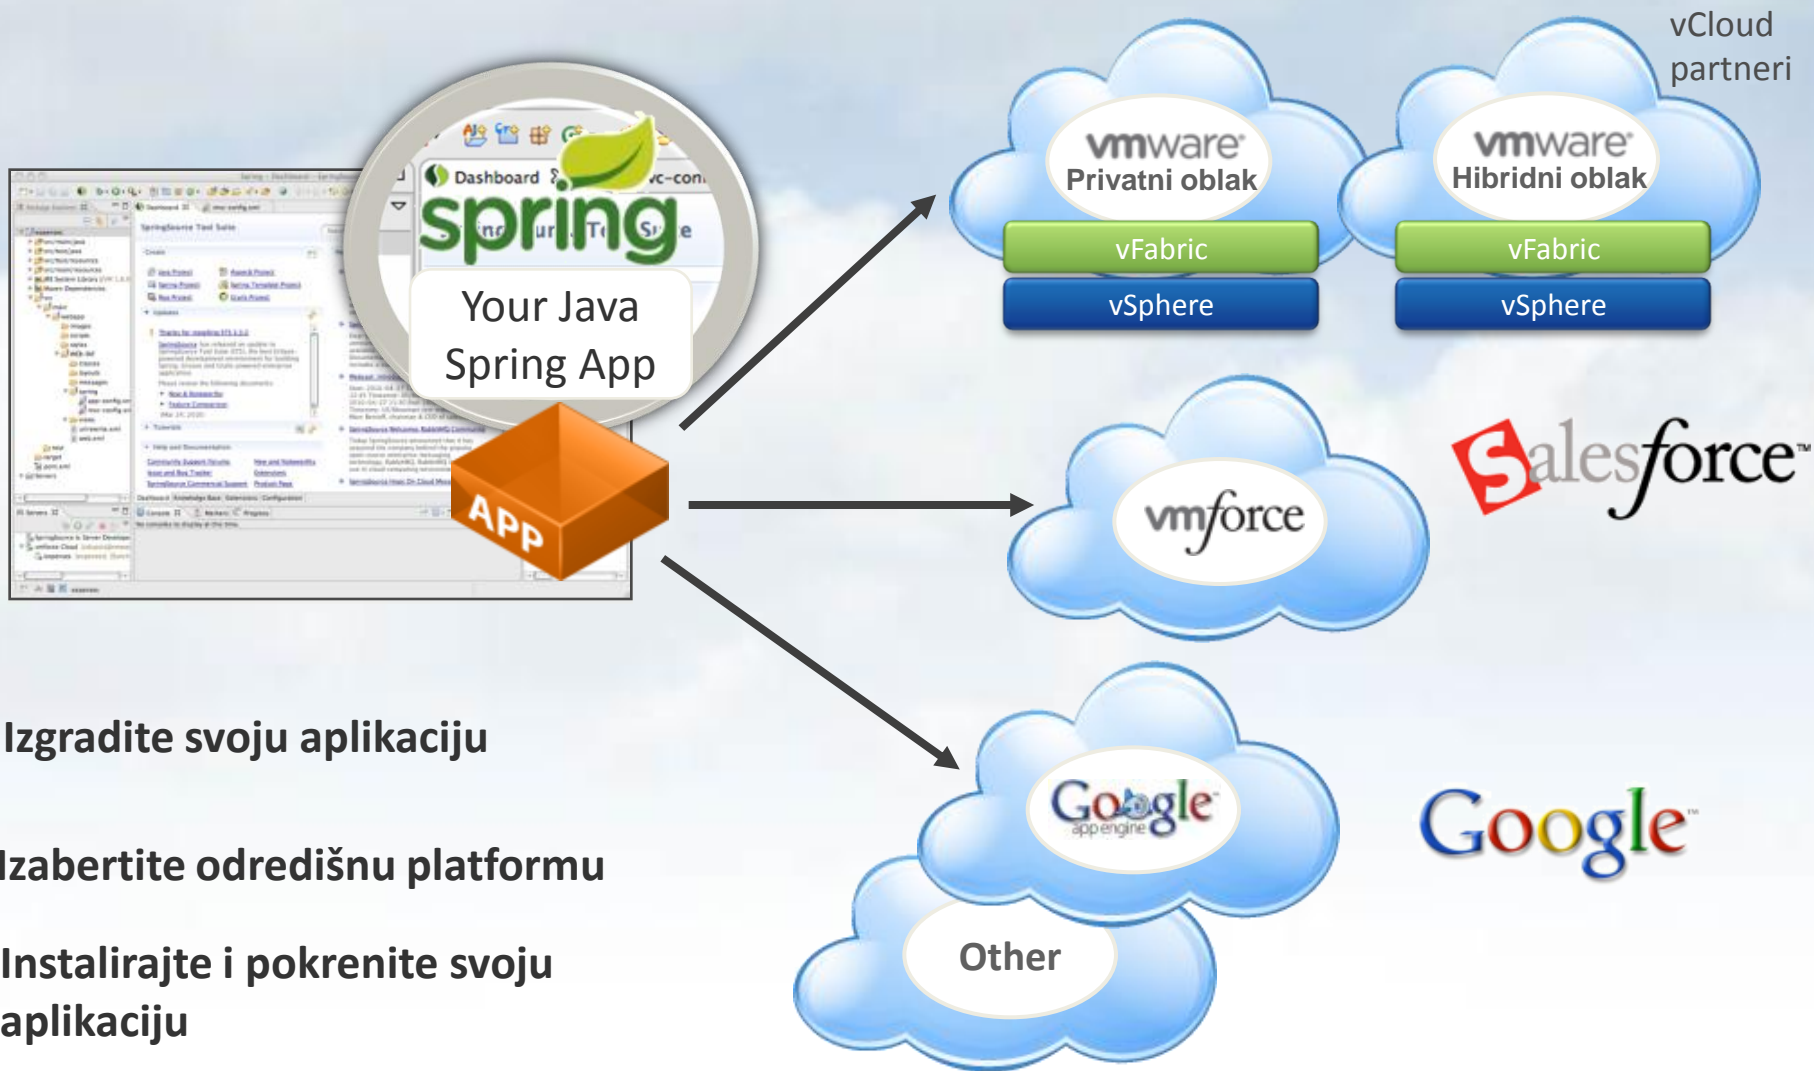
vCloud partneri

Dashboard

spring

Your Java Spring App

APP

vmware
Privatni oblak

vFabric

vSphere

vmware
Hibridni oblak

vFabric

vSphere

vmforce

Salesforce

Google
app engine

Google

Other

Izgradite svoju aplikaciju

Izabertite odredišnu platformu

Instalirajte i pokrenite svoju aplikaciju